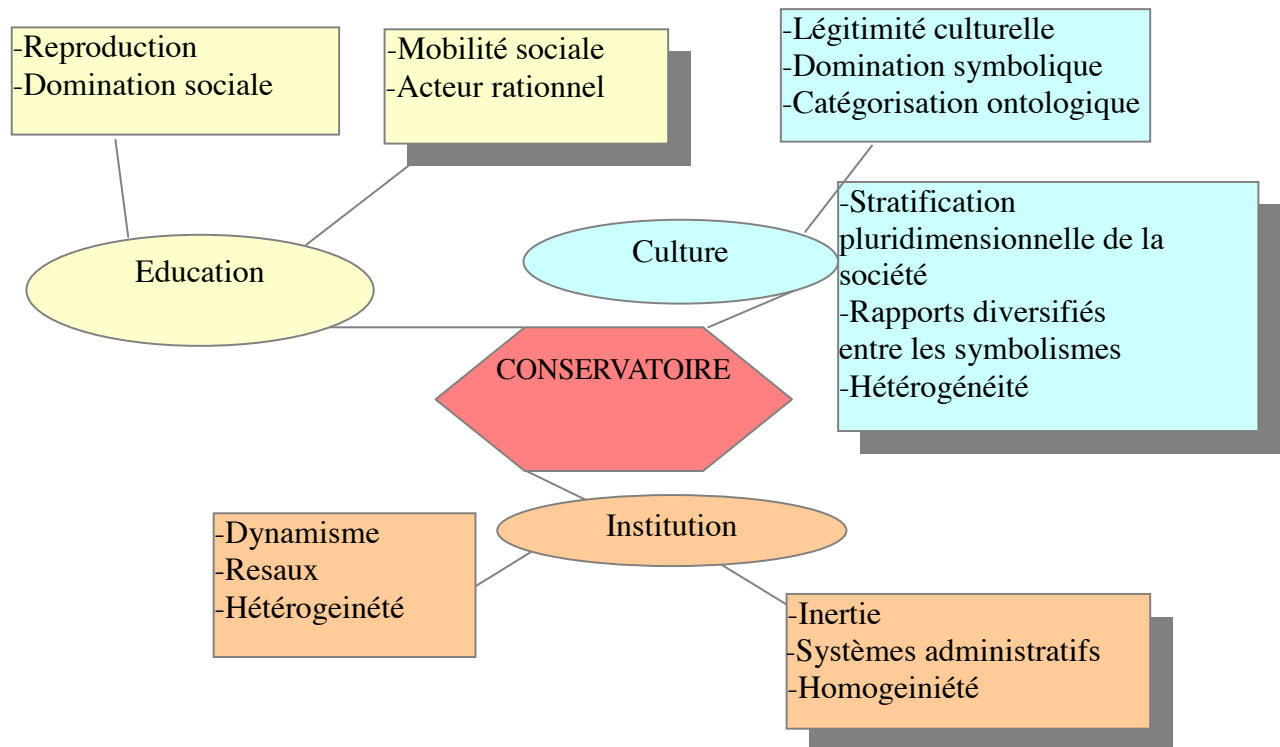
-Reproduction
-Domination sociale

-Mobilité sociale
-Acteur rationnel

-Légitimité culturelle
-Domination symbolique
-Catégorisation ontologique

Education

Culture

-Stratification pluridimensionnelle de la société
-Rapports diversifiés entre les symbolismes
-Hétérogénéité

CONSERVATOIRE

Institution

-Dynamisme
-Resaux
-Hétérogeinété

-Inertie
-Systèmes administratifs
-Homogeiniété